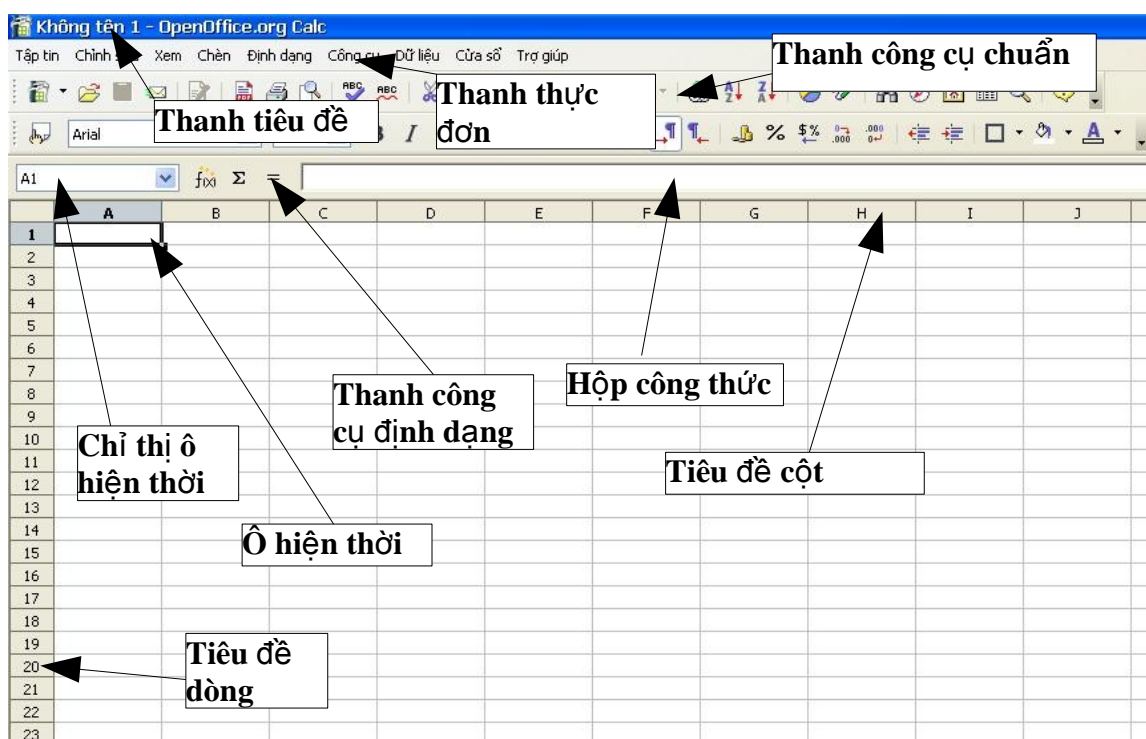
Không tên 1 - OpenOffice.org Calc

Tập tin Chỉnh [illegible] Xem Chèn Định dạng Công cụ Dữ liệu Cửa sổ Trợ giúp

Thanh công cụ chuẩn

Thanh tiêu đề

Thanh thực đơn

Arial

A1

$f(x)$ Σ =

| | A | B | C | D | E | F | G | H | I | J |
|---|---|---|---|---|---|---|---|---|---|---|
| 1 | | | | | | | | | | |
| 2 | | | | | | | | | | |
| 3 | | | | | | | | | | |
| 4 | | | | | | | | | | |
| 5 | | | | | | | | | | |
| 6 | | | | | | | | | | |
| 7 | | | | | | | | | | |
| 8 | | | | | | | | | | |
| 9 | | | | | | | | | | |
| 10 | | | | | | | | | | |
| 11 | | | | | | | | | | |
| 12 | | | | | | | | | | |
| 13 | | | | | | | | | | |
| 14 | | | | | | | | | | |
| 15 | | | | | | | | | | |
| 16 | | | | | | | | | | |
| 17 | | | | | | | | | | |
| 18 | | | | | | | | | | |
| 19 | | | | | | | | | | |
| 20 | | | | | | | | | | |
| 21 | | | | | | | | | | |
| 22 | | | | | | | | | | |
| 23 | | | | | | | | | | |

Hộp công thức

Thanh công cụ định dạng

Chỉ thị ô hiện thời

Tiêu đề cột

Ô hiện thời

Tiêu đề dòng